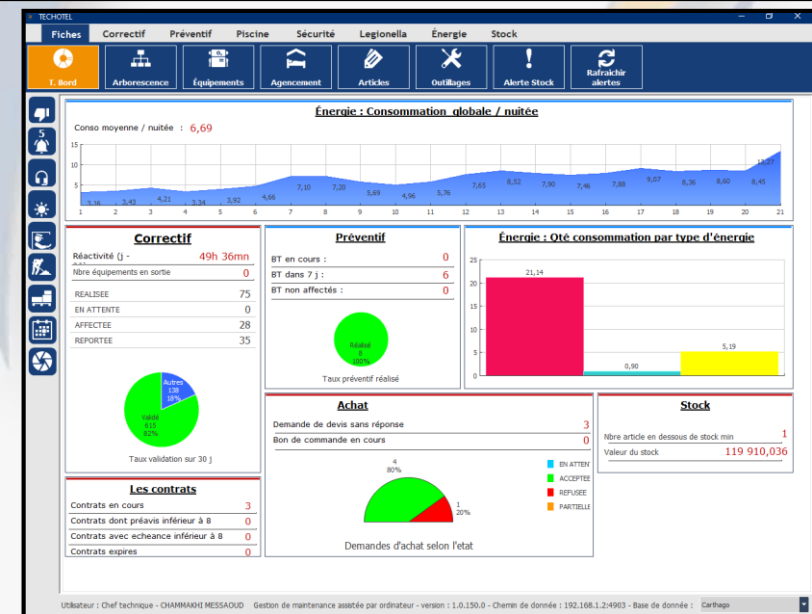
TECHOTEL

Fiches Correctif Préventif Piscine Sécurité Legionella Énergie Stock

T. Bord Arborescence Équipements Agencement Articles Outillages Alerte Stock Rafraichir alertes

5

Énergie : Consommation globale / nuitée

Conso moyenne / nuitée : 6,69

15 10 5 0

3,16 3,43 4,21 3,34 3,92 4,66 7,10 7,20 5,69 4,96 5,76 7,65 8,32 7,90 7,46 7,88 9,07 8,36 8,60 8,45 12,27

1 2 3 4 5 6 7 8 9 10 11 12 13 14 15 16 17 18 19 20 21

Correctif

Réactivité (j - 49h 36mn
Nbre équipements en sortie 0

REALISEE 75
EN ATTENTE 0
AFFECTEE 28
REPORTEE 35

Autres 138 18%
Validé 615 82%

Taux validation sur 30 j

Préventif

BT en cours : 0
BT dans 7 j : 6
BT non affectés : 0

Réalisé 8 100%

Taux préventif réalisé

Énergie : Qté consommation par type d'énergie

25 20 15 10 5 0

21,14 0,90 5,19

Les contrats

Contrats en cours 3
Contrats dont préavis inférieur à 8 0
Contrats avec echeance inférieur à 8 0
Contrats expires 0

Achat

Demande de devis sans réponse 3
Bon de commande en cours 0

4 80%
1 20%

EN ATTENT
ACCEPTEE
REFUSEE
PARTIELLE

Demandes d'achat selon l'etat

Stock

Nbre article en dessous de stock min 1
Valeur du stock 119 910,036

Utilisateur : Chef technique - CHAMMAKHI MESSAOUD Gestion de maintenance assistée par ordinateur - version : 1.0.150.0 - Chemin de donnée : 192.168.1.2:4963 - Base de donnée : Carthago